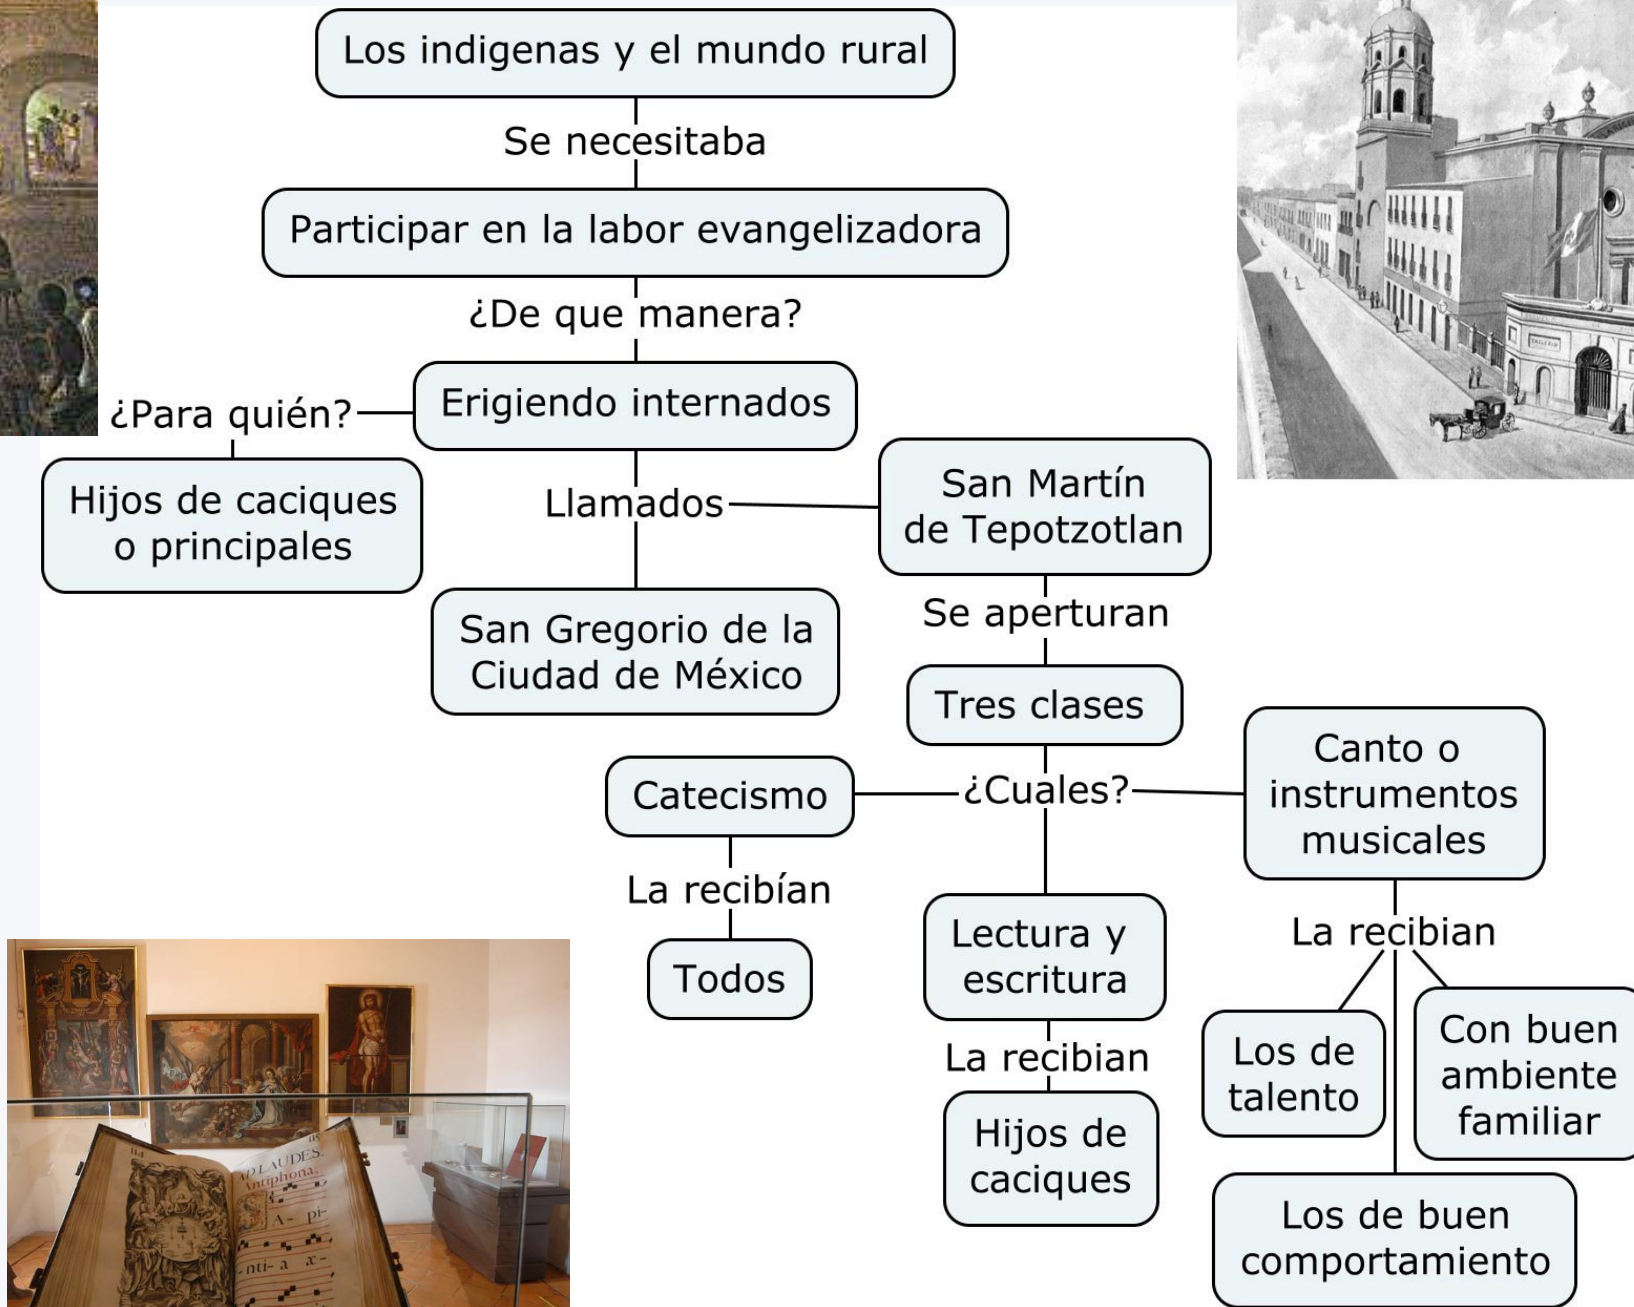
Los indigenas y el mundo rural

Se necesitaba

Participar en la labor evangelizadora

¿De que manera?

Erigiendo internados

¿Para quién?

Hijos de caciques o principales

Llamados

San Martín de Tepotzotlan

San Gregorio de la Ciudad de México

Se aperturan

Tres clases

¿Cuales?

Catecismo

La recibían

Todos

Lectura y escritura

La recibian

Hijos de caciques

Canto o instrumentos musicales

La recibian

Los de talento

Con buen ambiente familiar

Los de buen comportamiento

LAUDES
Antiphona.
A- pi-
nti- a æ-